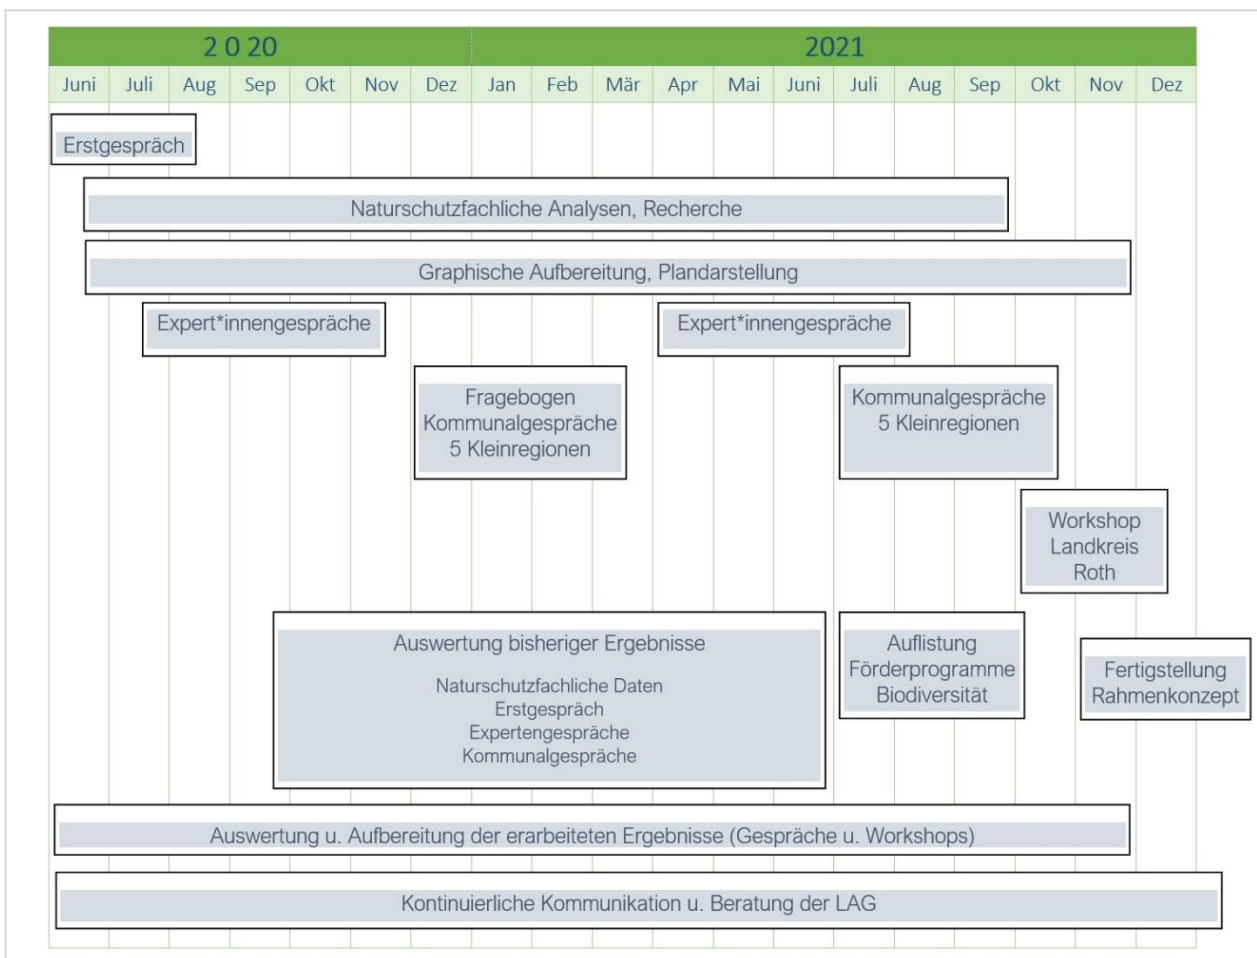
2 0 20

2021

| Juni | Juli | Aug | Sep | Okt | Nov | Dez | Jan | Feb | Mär | Apr | Mai | Juni | Juli | Aug | Sep | Okt | Nov | Dez |
|---|---|---|---|---|---|---|---|---|---|---|---|---|---|---|---|---|---|---|

Erstgespräch

Naturschutzfachliche Analysen, Recherche

Graphische Aufbereitung, Plandarstellung

Expert*innengespräche

Expert*innengespräche

Fragebogen Kommunalgespräche 5 Kleinregionen

Kommunalgespräche 5 Kleinregionen

Workshop Landkreis Roth

Auswertung bisheriger Ergebnisse

Naturschutzfachliche Daten
Erstgespräch
Expertengespräche
Kommunalgespräche

Auflistung Förderprogramme Biodiversität

Fertigstellung Rahmenkonzept

Auswertung u. Aufbereitung der erarbeiteten Ergebnisse (Gespräche u. Workshops)

Kontinuierliche Kommunikation u. Beratung der LAG